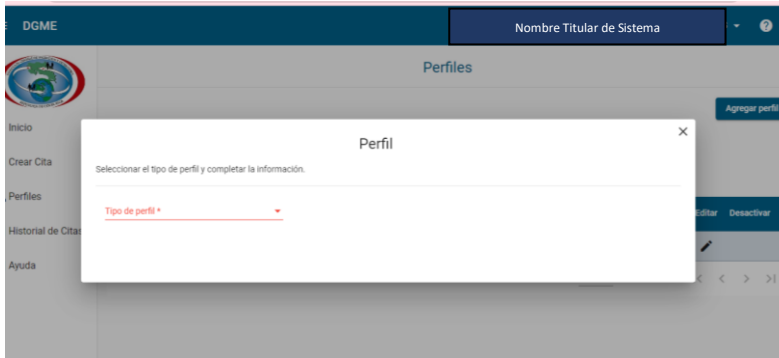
DGME

Nombre Titular de Sistema

Perfiles

Agregar perfil

Inicio

Crear Cita

Perfiles

Historial de Citas

Ayuda

Perfil

×

Seleccionar el tipo de perfil y completar la información.

Tipo de perfil *

Editar Desactivar

< < > >|